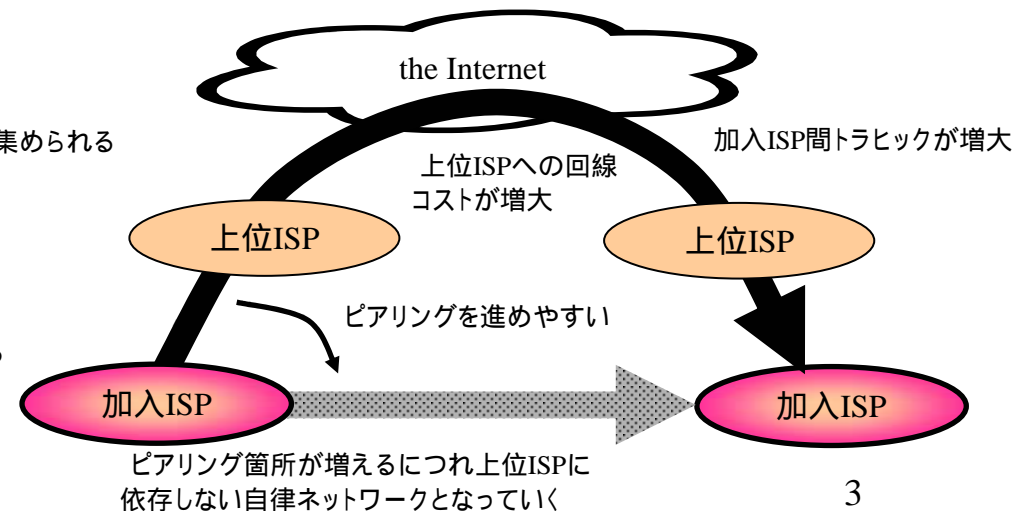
the Internet

集められる

加入ISP間トラヒックが増大

上位ISPへの回線
コストが増大

上位ISP

上位ISP

ピアリングを進めやすい

加入ISP

加入ISP

ピアリング箇所が増えるにつれ上位ISPに
依存しない自律ネットワークとなっていく

3